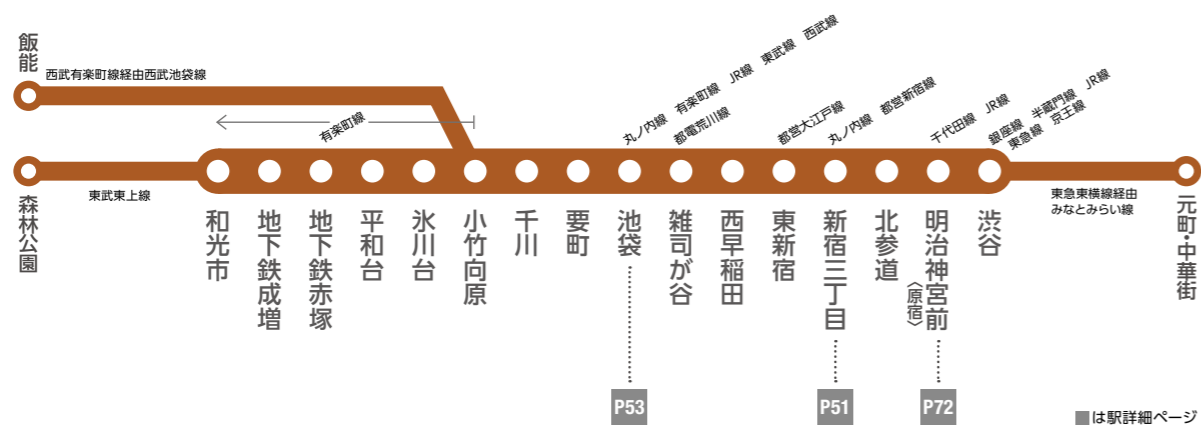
飯能

西武有楽町線経由西武池袋線

有楽町線

森林公園

東武東上線

和光市

地下鉄成増

地下鉄赤塚

平和台

氷川台

小竹向原

千川

要町

池袋

丸ノ内線　有楽町線　JR線　東武線　西武線

雑司が谷

都電荒川線

西早稲田

東新宿

都営大江戸線

新宿三丁目

丸ノ内線　都営新宿線

北参道

明治神宮前〈原宿〉

千代田線　JR線

渋谷

銀座線　半蔵門線　JR線
東急線　京王線

東急東横線経由
みなとみらい線

元町・中華街

P53

P51

P72

■は駅詳細ページ